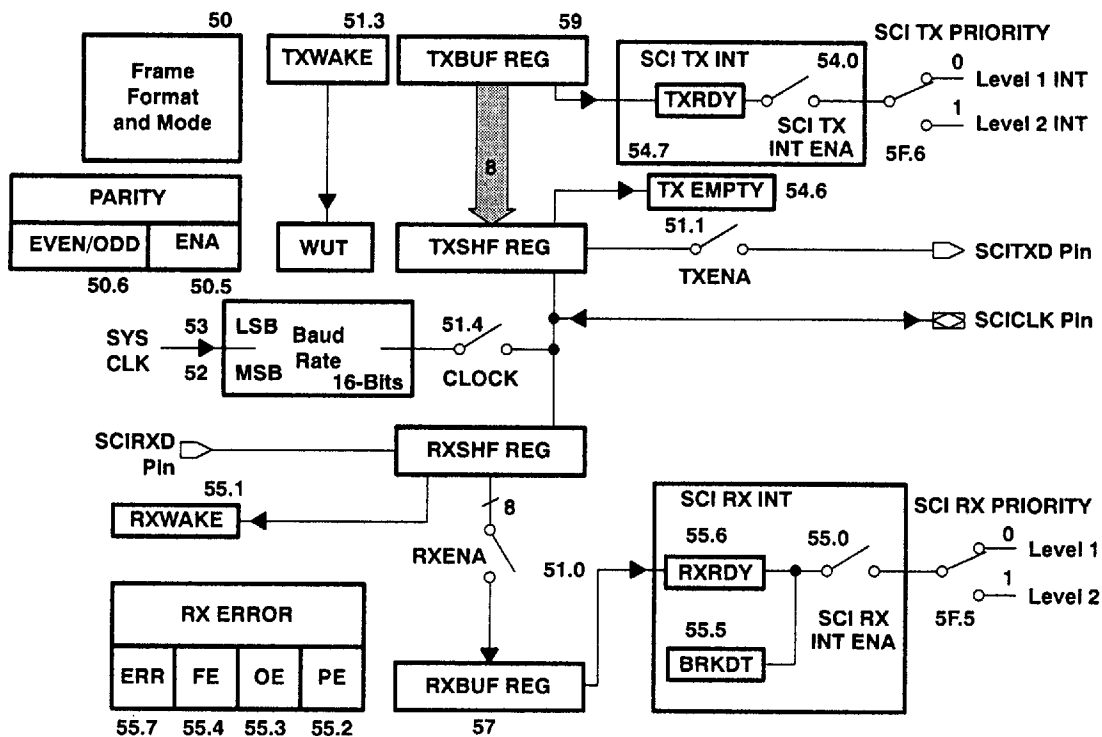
50
Frame Format and Mode

51.3
TXWAKE

59
TXBUF REG

SCI TX INT
54.0
TXRDY
SCI TX INT ENA
54.7

SCI TX PRIORITY
0
Level 1 INT
1
Level 2 INT
5F.6

PARITY
EVEN/ODD
ENA
50.6
50.5

WUT

8

TX EMPTY
54.6

TXSHF REG

51.1
TXENA
SCITXD Pin

SYS CLK
53
52
LSB
MSB
Baud Rate
16-Bits

51.4
CLOCK

SCICLK Pin

SCIRXD Pin

RXSHF REG

55.1
RXWAKE

8
RXENA

SCI RX INT
55.6
RXRDY
55.0
55.5
BRKDT
SCI RX INT ENA

SCI RX PRIORITY
0
Level 1
1
Level 2
5F.5

51.0

RX ERROR
| ERR | FE | OE | PE |
|---|---|---|---|
| 55.7 | 55.4 | 55.3 | 55.2 |

RXBUF REG
57